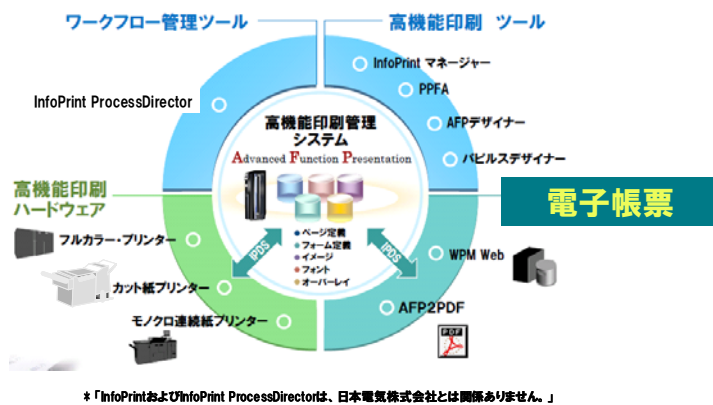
ワークフロー管理ツール

高機能印刷 ツール

InfoPrint マネージャー

InfoPrint ProcessDirector

PPFA

高機能印刷管理システム

AFPデザイナー

Advanced Function Presentation

パピルスデザイナー

高機能印刷 ハードウェア

電子帳票

フルカラー・プリンター

IPDS

IPDS

WPM Web

・ページ定義
・フォーム定義
・イメージ
・フォント
・オーバーレイ

カット紙プリンター

AFP2PDF

モノクロ連続紙プリンター

PDF

＊「InfoPrintおよびInfoPrint ProcessDirectorは、日本電気株式会社とは関係ありません。」